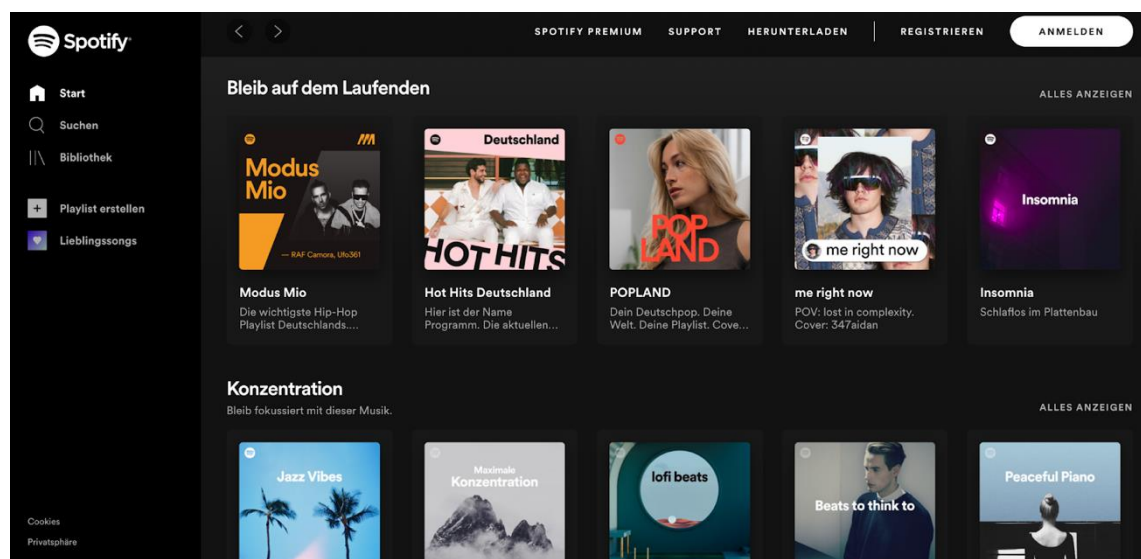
Spotify

Start
Suchen
Bibliothek

Playlist erstellen
Lieblingssongs

Cookies
Privatsphäre

SPOTIFY PREMIUM SUPPORT HERUNTERLADEN REGISTRIEREN ANMELDEN

Bleib auf dem Laufenden
ALLES ANZEIGEN

Modus Mio
— RAF Camora, Ufo361
Modus Mio
Die wichtigste Hip-Hop Playlist Deutschlands....

Deutschland
HOT HITS
Hot Hits Deutschland
Hier ist der Name Programm. Die aktuellen...

POP LAND
POPLAND
Dein Deutschpop. Deine Welt. Deine Playlist. Cove...

me right now
me right now
POV: lost in complexity. Cover: 347aidan

Insomnia
Insomnia
Schlaflos im Plattenbau

Konzentration
Bleib fokussiert mit dieser Musik.
ALLES ANZEIGEN

Jazz Vibes
Maximale Konzentration
lofi beats
Beats to think to
Peaceful Piano